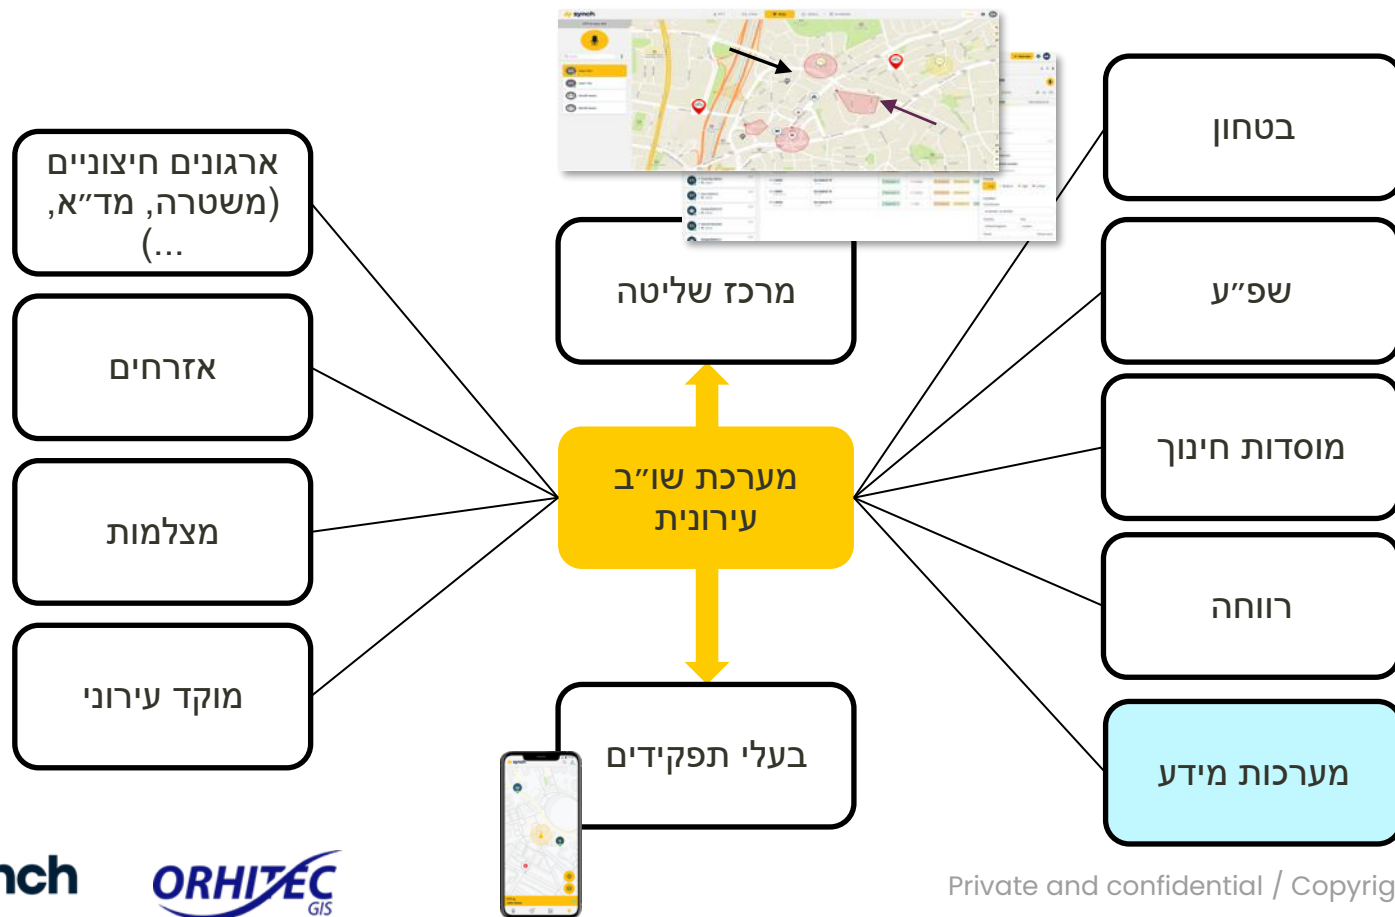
ארגונים חיצוניים (משטרה, מד״א, ...)

אזרחים

מצלמות

מוקד עירוני

מרכז שליטה

מערכת שו״ב עירונית

בעלי תפקידים

בטחון

שפ״ע

מוסדות חינוך

רווחה

מערכות מידע

nch

ORHITEC GIS

Private and confidential / Copyrig